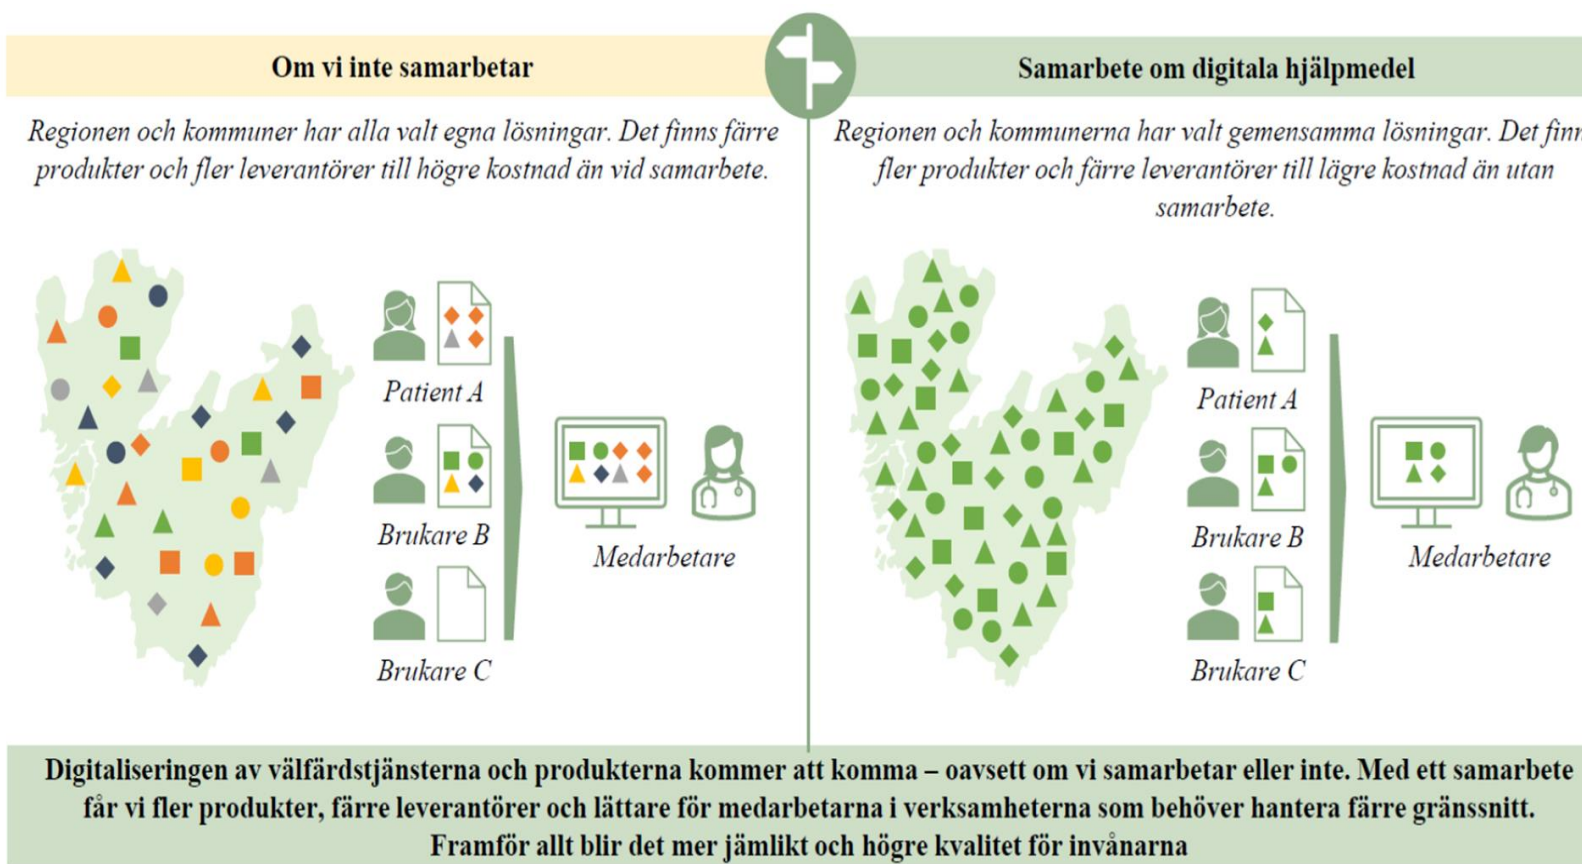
Om vi inte samarbetar

Regionen och kommuner har alla valt egna lösningar. Det finns färre produkter och fler leverantörer till högre kostnad än vid samarbete.

Patient A

Brukare B

Brukare C

Medarbetare

Samarbete om digitala hjälpmedel

Regionen och kommunerna har valt gemensamma lösningar. Det finn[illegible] fler produkter och färre leverantörer till lägre kostnad än utan samarbete.

Patient A

Brukare B

Brukare C

Medarbetare

Digitaliseringen av välfärdstjänsterna och produkterna kommer att komma – oavsett om vi samarbetar eller inte. Med ett samarbete får vi fler produkter, färre leverantörer och lättare för medarbetarna i verksamheterna som behöver hantera färre gränssnitt. Framför allt blir det mer jämlikt och högre kvalitet för invånarna